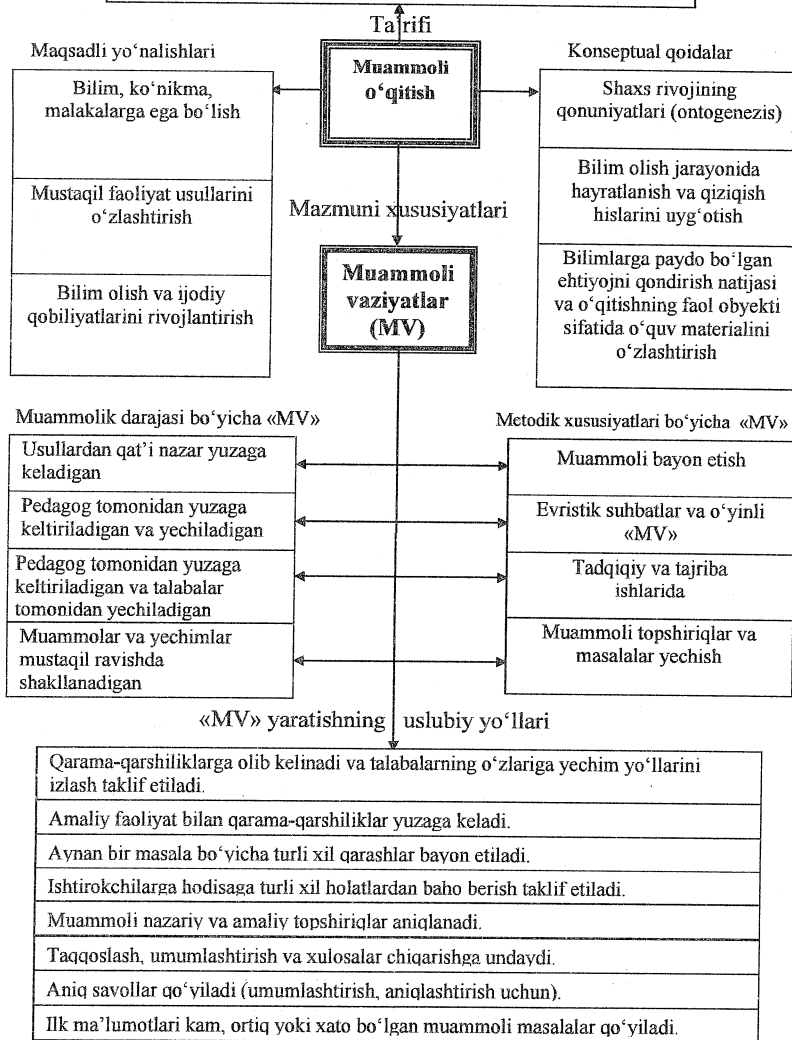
Ta'rifi

Maqsadli yo'nalishlari

Muammoli o'qitish

Konseptual qoidalar

Bilim, ko'nikma, malakalarga ega bo'lish

Mustaqil faoliyat usullarini o'zlashtirish

Bilim olish va ijodiy qobiliyatlarini rivojlantirish

Shaxs rivojining qonuniyatlari (ontogenezis)

Bilim olish jarayonida hayratlanish va qiziqish hislarini uyg'otish

Bilimlarga paydo bo'lgan ehtiyojni qondirish natijasi va o'qitishning faol obyekti sifatida o'quv materialini o'zlashtirish

Mazmuni xususiyatlari

Muammoli vaziyatlar (MV)

Muammolik darajasi bo'yicha «MV»

Metodik xususiyatlari bo'yicha «MV»

Usullardan qat'i nazar yuzaga keladigan

Pedagog tomonidan yuzaga keltiriladigan va yechiladigan

Pedagog tomonidan yuzaga keltiriladigan va talabalar tomonidan yechiladigan

Muammolar va yechimlar mustaqil ravishda shakllanadigan

Muammoli bayon etish

Evristik suhbatlar va o'yinli «MV»

Tadqiqiy va tajriba ishlarida

Muammoli topshiriqlar va masalalar yechish

«MV» yaratishning uslubiy yo'llari

Qarama-qarshiliklarga olib kelinadi va talabalarning o'zlariga yechim yo'llarini izlash taklif etiladi.

Amaliy faoliyat bilan qarama-qarshiliklar yuzaga keladi.

Aynan bir masala bo'yicha turli xil qarashlar bayon etiladi.

Ishtirokchilarga hodisaga turli xil holatlardan baho berish taklif etiladi.

Muammoli nazariy va amaliy topshiriqlar aniqlanadi.

Taqqoslash, umumlashtirish va xulosalar chiqarishga undaydi.

Aniq savollar qo'yiladi (umumlashtirish, aniqlashtirish uchun).

Ilk ma'lumotlari kam, ortiq yoki xato bo'lgan muammoli masalalar qo'yiladi.